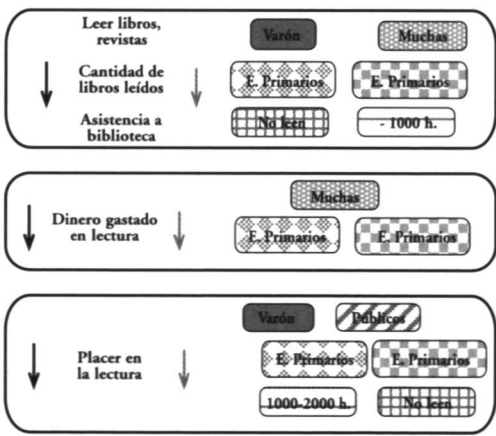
Leer libros, revistas

Varón

Muchas

Cantidad de libros leídos

E. Primarios

E. Primarios

Asistencia a biblioteca

No leen

- 1000 h.

Muchas

Dinero gastado en lectura

E. Primarios

E. Primarios

Varón

Públicos

Placer en la lectura

E. Primarios

E. Primarios

1000-2000 h.

No leen